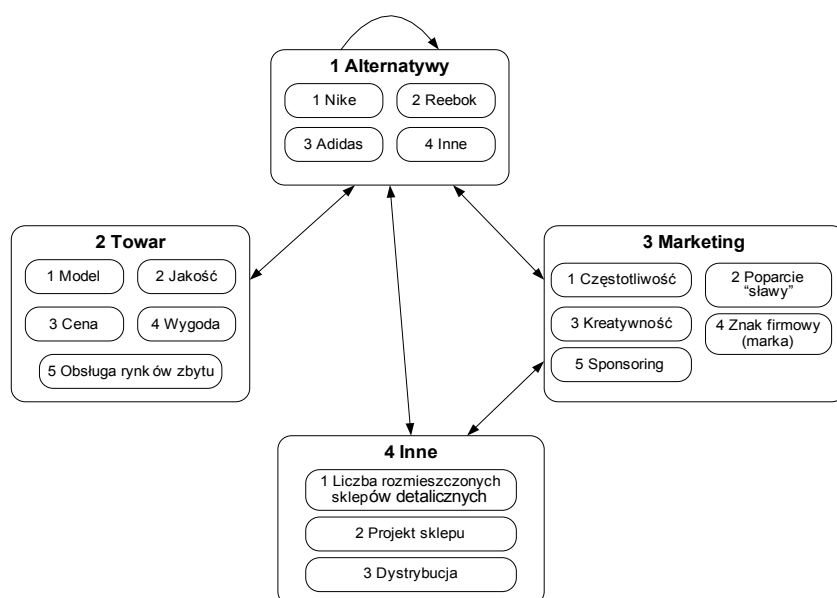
1 Alternatywy

1 Nike

2 Reebok

3 Adidas

4 Inne

2 Towar

1 Model

2 Jakość

3 Cena

4 Wygoda

5 Obsługa rynk ów zbytu

3 Marketing

1 Częstotliwość

2 Poparcie "sławy"

3 Kreatywność

4 Znak firmowy (marka)

5 Sponsoring

4 Inne

1 Liczba rozmieszczonych sklepów detalicznych

2 Projekt sklepu

3 Dystrybucja